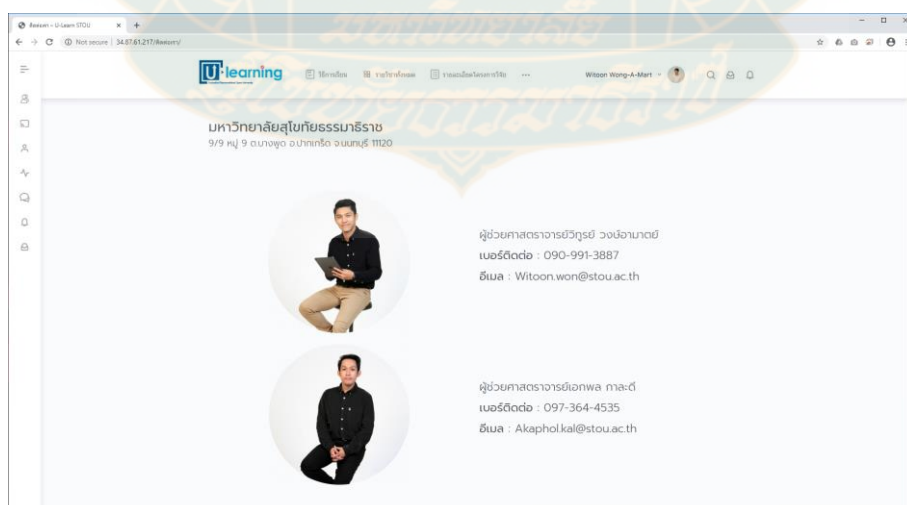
ติดต่อเรา - U-Learn STOU
Not secure | 34.87.61.217/ติดต่อเรา/

U-learning

Witoon Wong-A-Mart

มหาวิทยาลัยสุโขทัยธรรมาธิราช
9/9 หมู่ 9 ต.บางพูด อ.ปากเกร็ด จ.นนทบุรี 11120

ผู้ช่วยศาสตราจารย์วิฑูรย์ วงษ์อามาตย์
เบอร์ติดต่อ : 090-991-3887
อีเมล : Witoon.won@stou.ac.th

ผู้ช่วยศาสตราจารย์เอกพล กาละดี
เบอร์ติดต่อ : 097-364-4535
อีเมล : Akaphol.kal@stou.ac.th